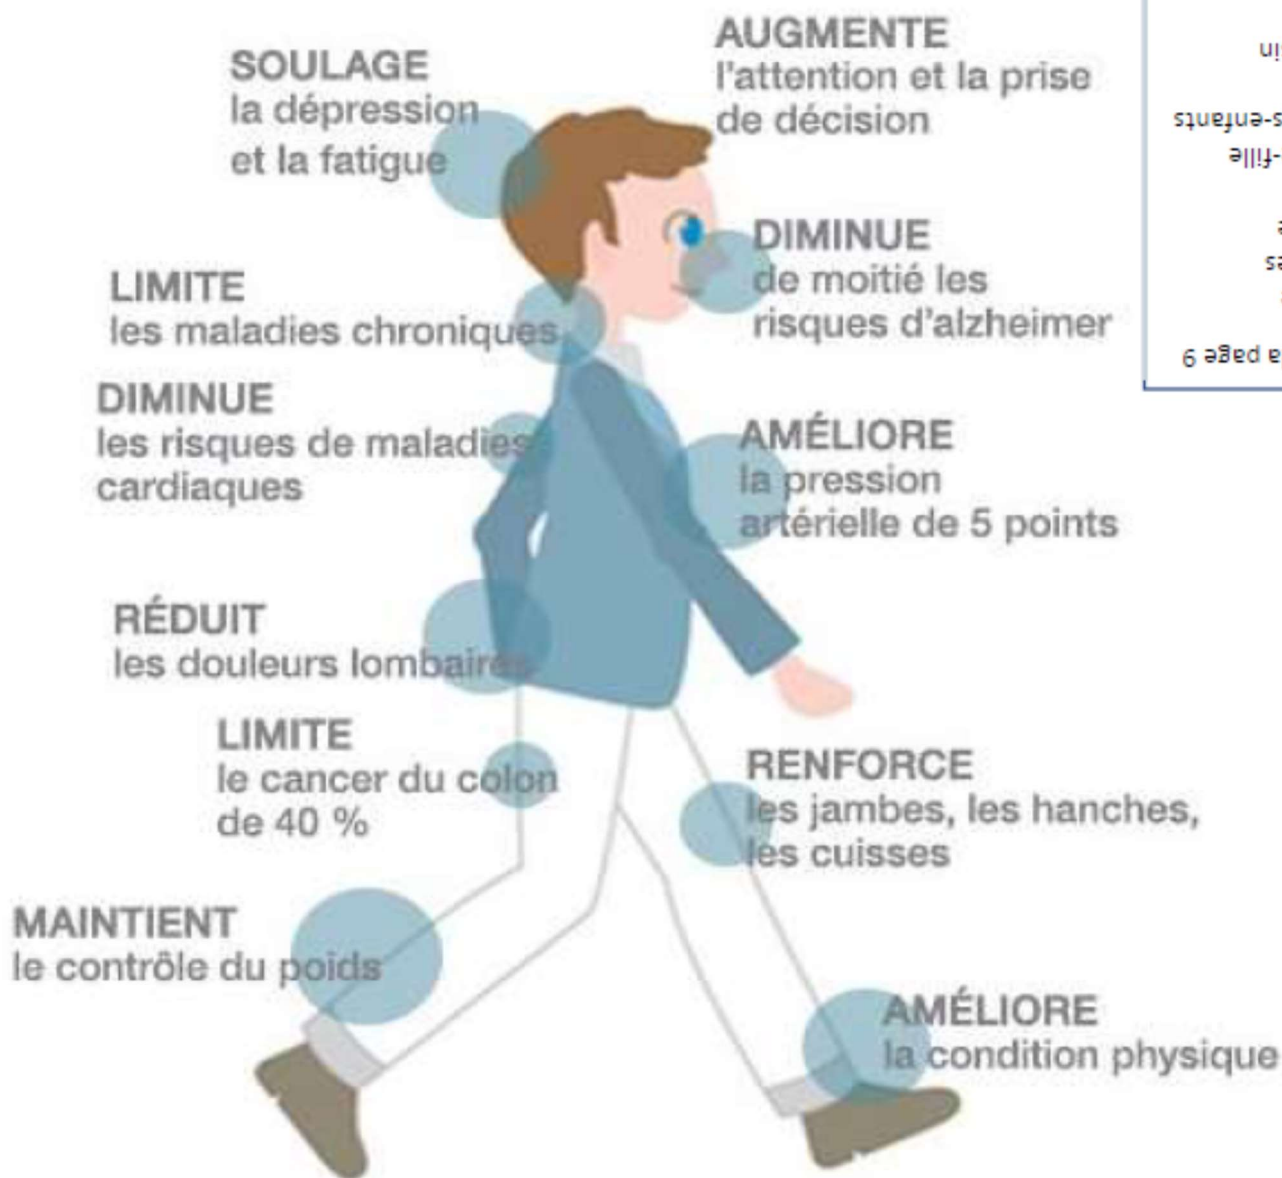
SOULAGE
la dépression et la fatigue

AUGMENTE
l'attention et la prise de décision

LIMITE
les maladies chroniques

DIMINUE
de moitié les risques d'alzheimer

DIMINUE
les risques de maladies cardiaques

AMÉLIORE
la pression artérielle de 5 points

RÉDUIT
les douleurs lombaires

LIMITE
le cancer du colon de 40 %

RENFORCE
les jambes, les hanches, les cuisses

MAINTIENT
le contrôle du poids

AMÉLIORE
la condition physique

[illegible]